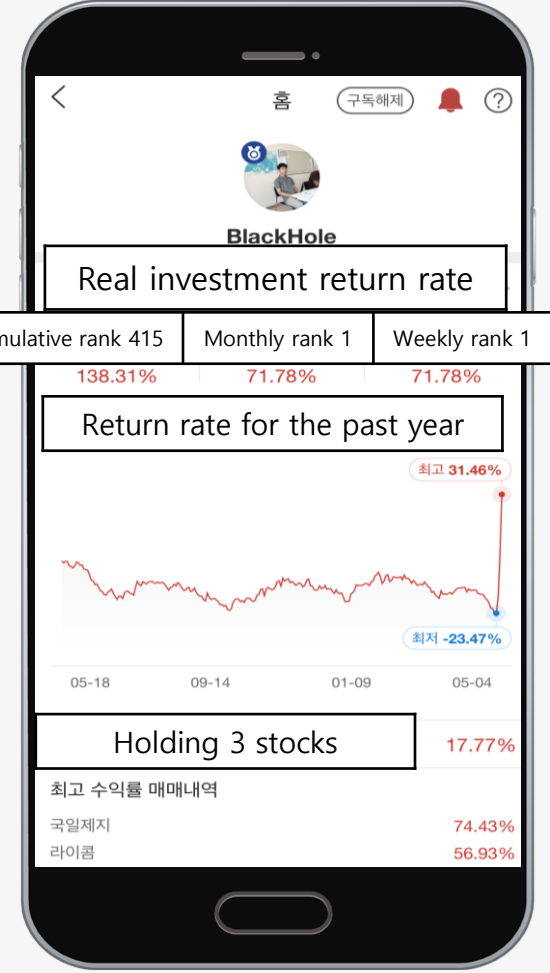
홈 구독해제 ?

BlackHole

Real investment return rate

| mulative rank 415 | Monthly rank 1 | Weekly rank 1 |
|---|---|---|
| 138.31% | 71.78% | 71.78% |

Return rate for the past year

최고 31.46%

최저 -23.47%

05-18 09-14 01-09 05-04

Holding 3 stocks 17.77%

최고 수익률 매매내역

국일제지 74.43%

라이콤 56.93%